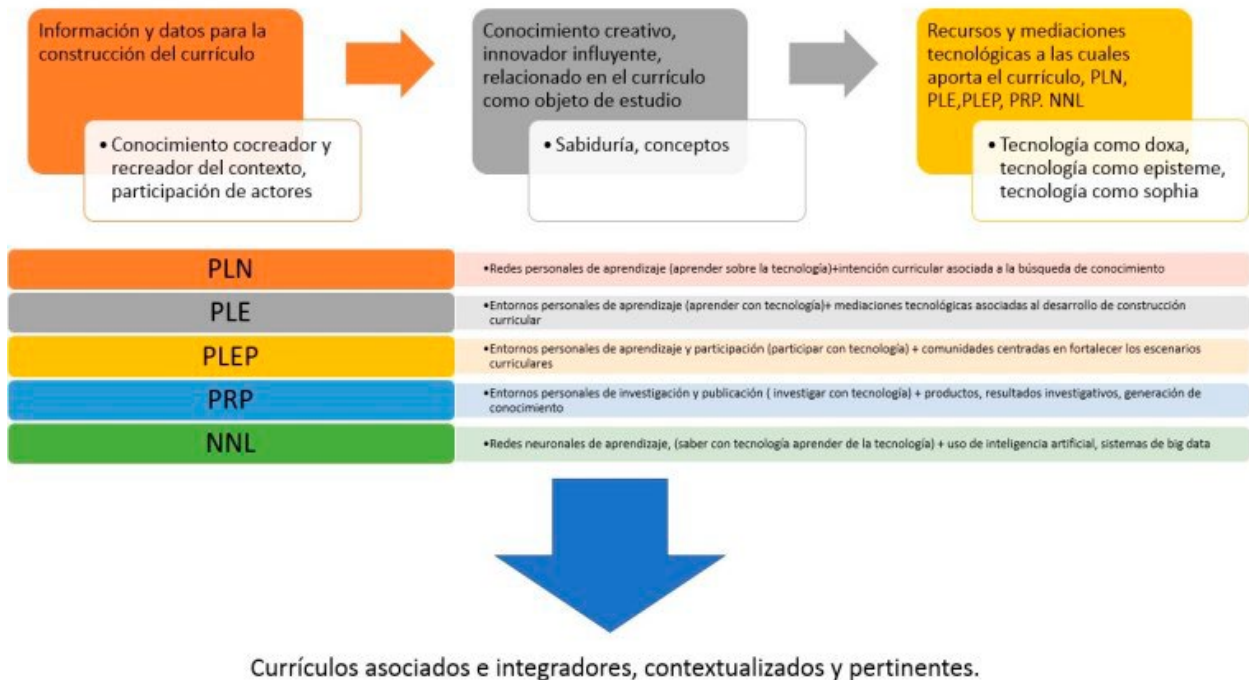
Información y datos para la construcción del currículo

• Conocimiento cocreador y recreador del contexto, participación de actores

Conocimiento creativo, innovador influyente, relacionado en el currículo como objeto de estudio

• Sabiduría, conceptos

Recursos y mediaciones tecnológicas a las cuales aporta el currículo, PLN, PLE,PLEP, PRP. NNL

• Tecnología como doxa, tecnología como episteme, tecnología como sophia

PLN

•Redes personales de aprendizaje (aprender sobre la tecnología)+intención curricular asociada a la búsqueda de conocimiento

PLE

•Entornos personales de aprendizaje (aprender con tecnología)+ mediaciones tecnológicas asociadas al desarrollo de construcción curricular

PLEP

•Entornos personales de aprendizaje y participación (participar con tecnología) + comunidades centradas en fortalecer los escenarios curriculares

PRP

•Entornos personales de investigación y publicación ( investigar con tecnología) + productos, resultados investigativos, generación de conocimiento

NNL

•Redes neuronales de aprendizaje, (saber con tecnología aprender de la tecnología) + uso de inteligencia artificial, sistemas de big data

Currículos asociados e integradores, contextualizados y pertinentes.